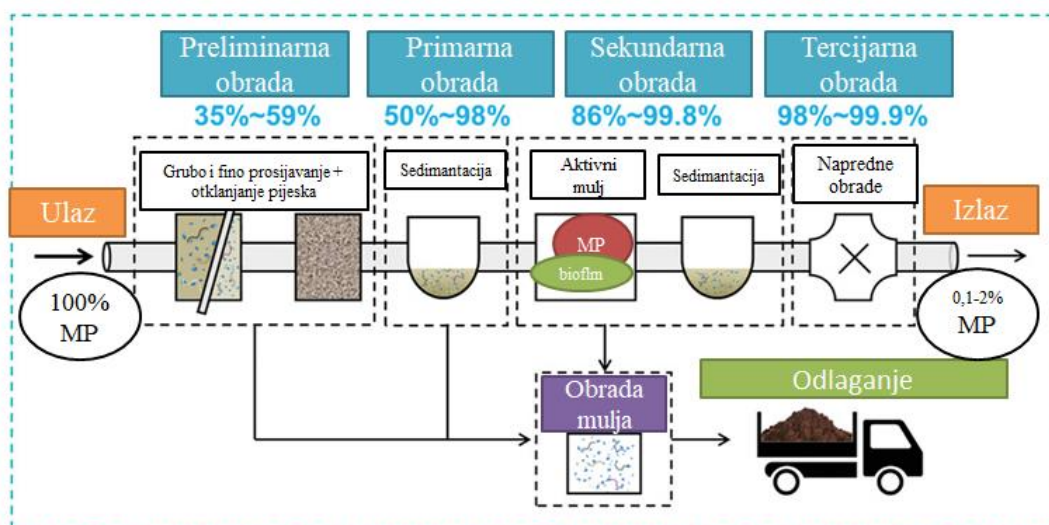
Preliminarna obrada
35%~59%

Primarna obrada
50%~98%

Sekundarna obrada
86%~99.8%

Tercijarna obrada
98%~99.9%

Ulaz

100% MP

Grubo i fino prosijavanje + otklanjanje pijeska

Sedimantacija

Aktivni mulj

MP

bioflm

Sedimantacija

Napredne obrade

Izlaz

0,1-2% MP

Obrada mulja

Odlaganje